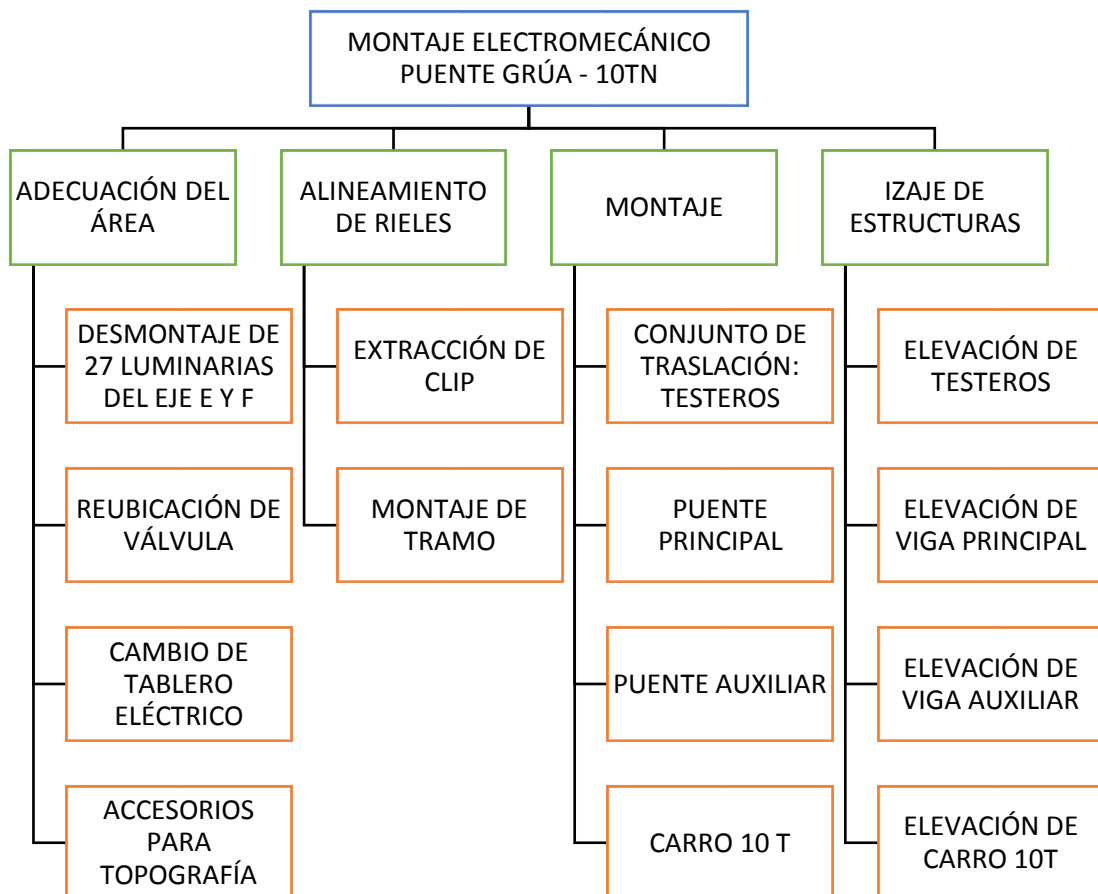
MONTAJE ELECTROMECÁNICO PUENTE GRÚA - 10TN

ADECUACIÓN DEL ÁREA

DESMONTAJE DE 27 LUMINARIAS DEL EJE E Y F

REUBICACIÓN DE VÁLVULA

CAMBIO DE TABLERO ELÉCTRICO

ACCESORIOS PARA TOPOGRAFÍA

ALINEAMIENTO DE RIELES

EXTRACCIÓN DE CLIP

MONTAJE DE TRAMO

MONTAJE

CONJUNTO DE TRASLACIÓN: TESTEROS

PUENTE PRINCIPAL

PUENTE AUXILIAR

CARRO 10 T

IZAJE DE ESTRUCTURAS

ELEVACIÓN DE TESTEROS

ELEVACIÓN DE VIGA PRINCIPAL

ELEVACIÓN DE VIGA AUXILIAR

ELEVACIÓN DE CARRO 10T